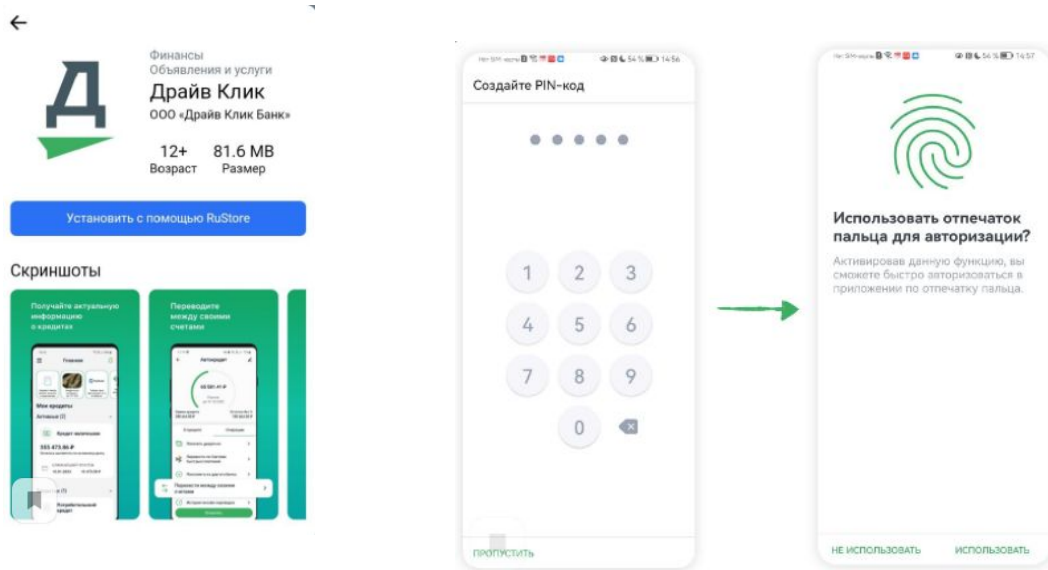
←

Д

Финансы
Объявления и услуги
Драйв Клик
ООО «Драйв Клик Банк»

12+
Возраст

81.6 MB
Размер

Установить с помощью RuStore

Скриншоты

Получайте актуальную информацию о кредитах

Главная

Мои кредиты

Активные (1)

Кредит наличными

593 475.96 ₽

Потребительский кредит

Переводите между своими счетами

Автокредит

Перевести между своими счетами

Нет SIM-карты 54 % 14:56

Создайте PIN-код

1 2 3
4 5 6
7 8 9
0

ПРОПУСТИТЬ

Нет SIM-карты 54 % 14:57

Использовать отпечаток пальца для авторизации?

Активировав данную функцию, вы сможете быстро авторизоваться в приложении по отпечатку пальца.

НЕ ИСПОЛЬЗОВАТЬ

ИСПОЛЬЗОВАТЬ